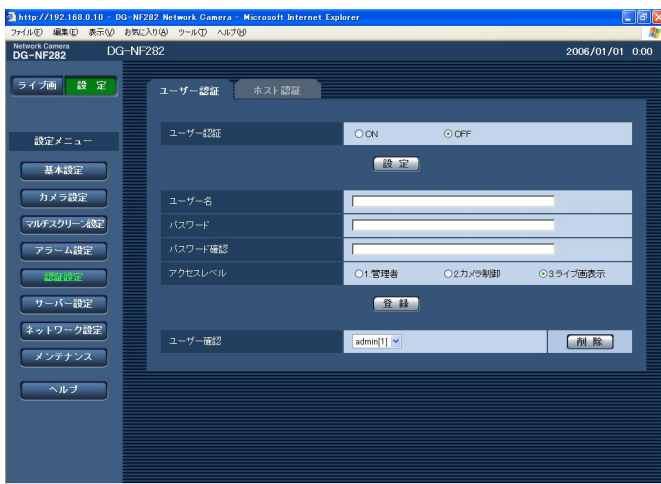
http://192.168.0.10 - DG-NF282 Network Camera - Microsoft Internet Explorer

ファイル(F) 編集(E) 表示(V) お気に入り(A) ツール(T) ヘルプ(H)

Network Camera
DG-NF282

DG-NF282

2006/01/01 0:00

ライブ画 設定

設定メニュー

基本設定

カメラ設定

マルチスクリーン設定

アラーム設定

認証設定

サーバー設定

ネットワーク設定

メンテナンス

ヘルプ

ユーザー認証 ホスト認証

| ユーザー認証 | ○ON ⊙OFF |
|---|---|

設定

| ユーザー名 | |
|---|---|
| パスワード | |
| パスワード確認 | |
| アクセスレベル | ○1.管理者 ○2.カメラ制御 ⊙3.ライブ画表示 |

登録

| ユーザー確認 | admin[1] | 削除 |
|---|---|---|